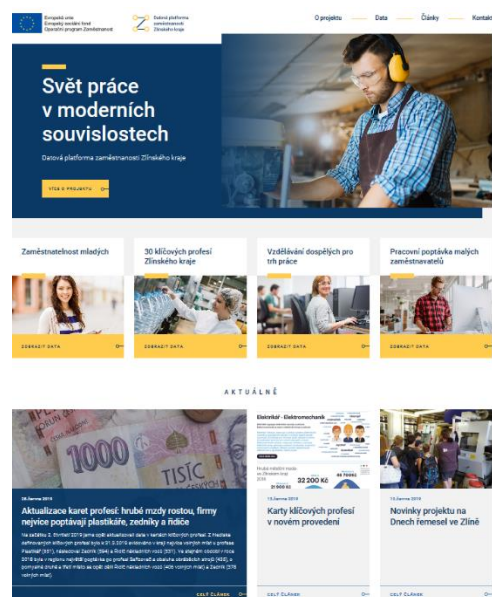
Evropská unie
Evropský sociální fond
Operační program Zaměstnanost

Datová platforma zaměstnanosti Zlínského kraje

O projektu Data Články Kontakt

Svět práce v moderních souvislostech

Datová platforma zaměstnanosti Zlínského kraje

VÍCE O PROJEKTU

Zaměstnatelnost mladých

ZOBRAZIT DATA

30 klíčových profesí Zlínského kraje

ZOBRAZIT DATA

Vzdělávání dospělých pro trh práce

ZOBRAZIT DATA

Pracovní poptávka malých zaměstnavatelů

ZOBRAZIT DATA

AKTUÁLNĚ

1000

TISÍC

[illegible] června 2019

Aktualizace karet profesí: hrubé mzdy rostou, firmy nejvíce poptávají plastikáře, zedníky a řidiče

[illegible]

CELÝ ČLÁNEK

Elektrikář - Elektromechanik

32 200 Kč

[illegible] června 2019

Karty klíčových profesí v novém provedení

CELÝ ČLÁNEK

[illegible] června 2019

Novinky projektu na Dnech řemesel ve Zlíně

CELÝ ČLÁNEK